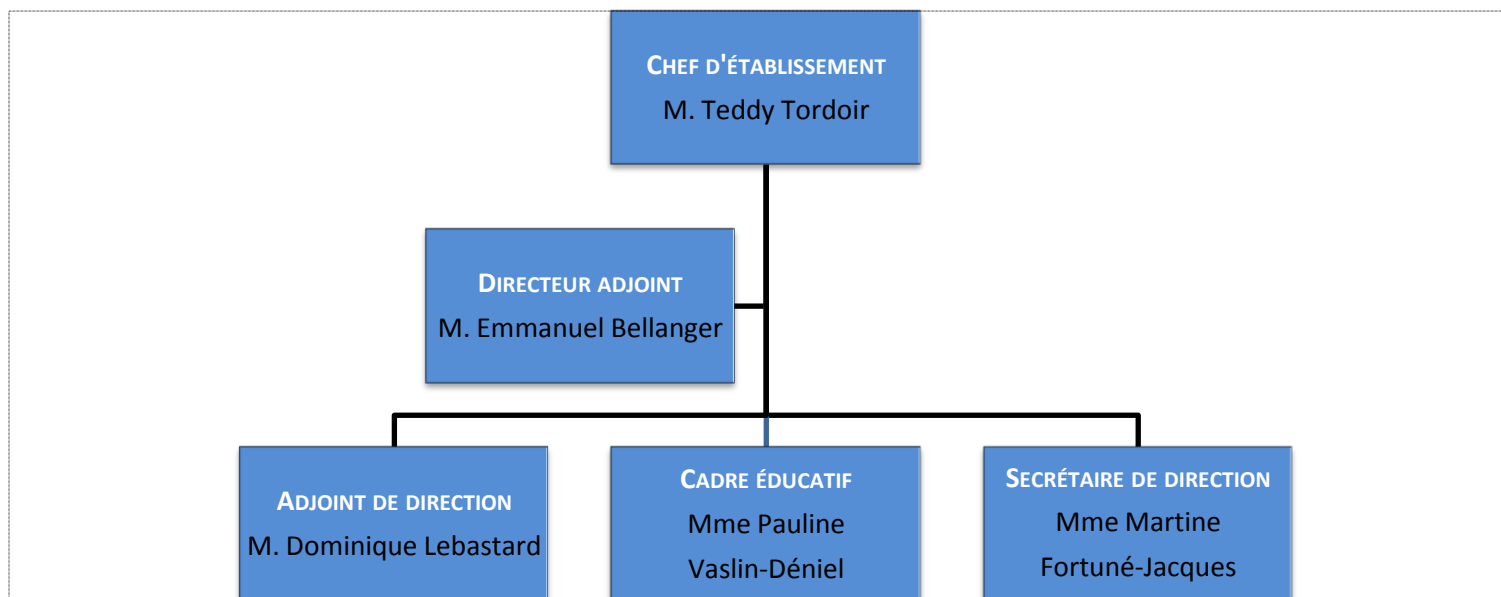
CHEF D'ÉTABLISSEMENT
M. Teddy Tordoir

DIRECTEUR ADJOINT
M. Emmanuel Bellanger

ADJOINT DE DIRECTION
M. Dominique Lebastard

CADRE ÉDUCATIF
Mme Pauline Vaslin-Déniel

SECRÉTAIRE DE DIRECTION
Mme Martine Fortuné-Jacques